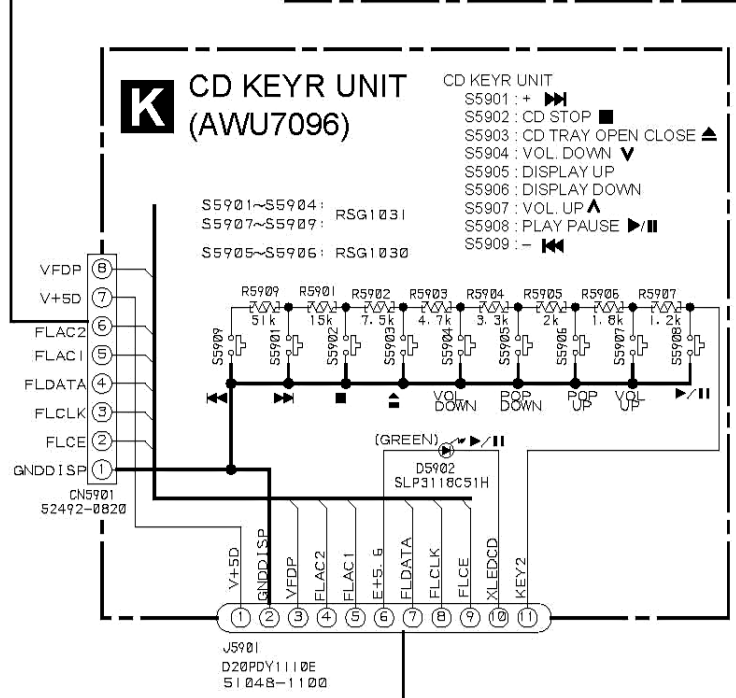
K CD KEYR UNIT (AWU7096)

CD KEYR UNIT
S5901 : + ⏭
S5902 : CD STOP ■
S5903 : CD TRAY OPEN CLOSE ⏏
S5904 : VOL. DOWN V
S5905 : DISPLAY UP
S5906 : DISPLAY DOWN
S5907 : VOL. UP Λ
S5908 : PLAY PAUSE ▶/II
S5909 : – ⏮

S5901~S5904: S5907~S5909: RSG1031
S5905~S5906: RSG1030

R5909 51k
R5901 15k
R5902 7.5k
R5903 4.7k
R5904 3.3k
R5905 2k
R5906 1.8k
R5907 1.2k

S5909 S5901 S5902 S5903 S5904 S5905 S5906 S5907 S5908

⏮ ⏭ ■ ⏏ VOL DOWN POP DOWN POP UP VOL UP ▶/II

(GREEN) ▶/II
D5902
SLP3118C51H

VFDP 8
V+5D 7
FLAC2 6
FLAC1 5
FLDATA 4
FLCLK 3
FLCE 2
GNDDISP 1
CN5901
52492-0820

V+5D GNDDISP VFDP FLAC2 FLAC1 E+5.6 FLDATA FLCLK FLCE XLEDCD KEY2
1 2 3 4 5 6 7 8 9 10 11

J5901
D20PDY1110E
51048-1100